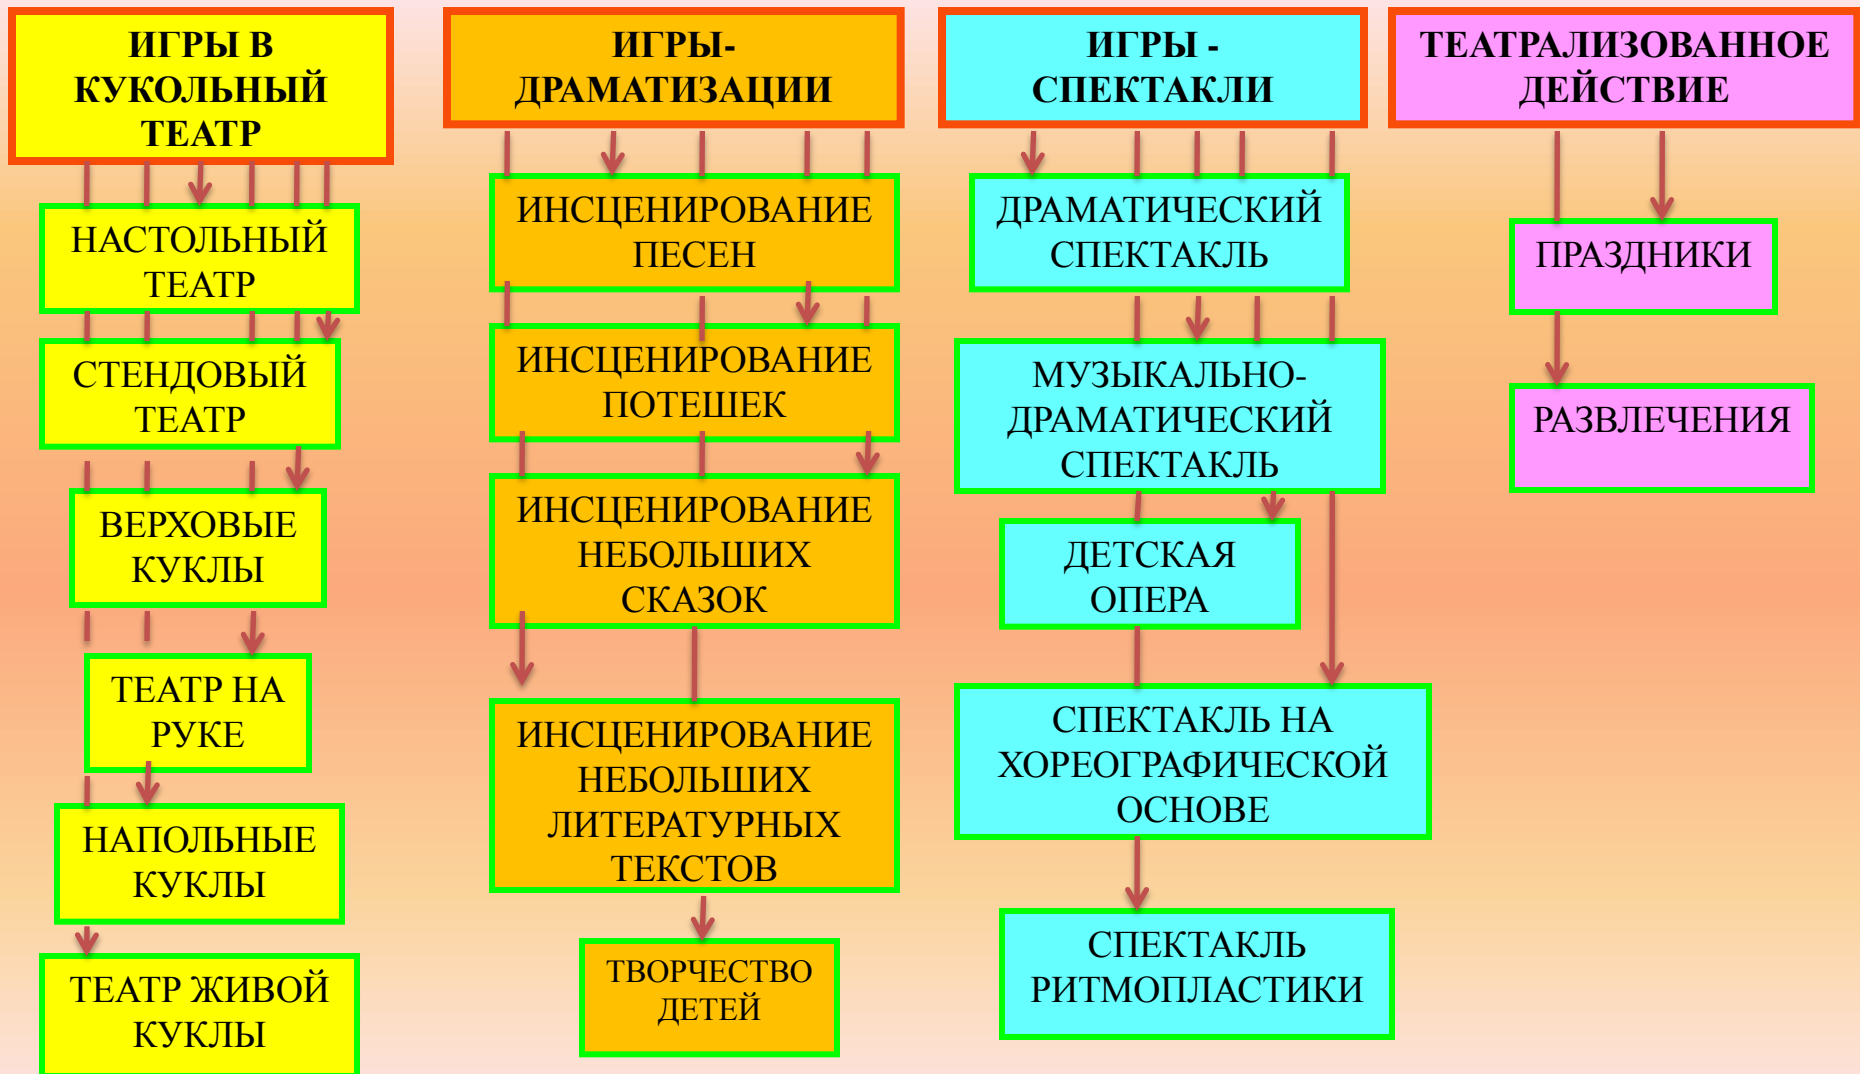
ИГРЫ В КУКОЛЬНЫЙ ТЕАТР

НАСТОЛЬНЫЙ ТЕАТР

СТЕНДОВЫЙ ТЕАТР

ВЕРХОВЫЕ КУКЛЫ

ТЕАТР НА РУКЕ

НАПОЛЬНЫЕ КУКЛЫ

ТЕАТР ЖИВОЙ КУКЛЫ

ИГРЫ-ДРАМАТИЗАЦИИ

ИНСЦЕНИРОВАНИЕ ПЕСЕН

ИНСЦЕНИРОВАНИЕ ПОТЕШЕК

ИНСЦЕНИРОВАНИЕ НЕБОЛЬШИХ СКАЗОК

ИНСЦЕНИРОВАНИЕ НЕБОЛЬШИХ ЛИТЕРАТУРНЫХ ТЕКСТОВ

ТВОРЧЕСТВО ДЕТЕЙ

ИГРЫ - СПЕКТАКЛИ

ДРАМАТИЧЕСКИЙ СПЕКТАКЛЬ

МУЗЫКАЛЬНО-ДРАМАТИЧЕСКИЙ СПЕКТАКЛЬ

ДЕТСКАЯ ОПЕРА

СПЕКТАКЛЬ НА ХОРЕОГРАФИЧЕСКОЙ ОСНОВЕ

СПЕКТАКЛЬ РИТМОПЛАСТИКИ

ТЕАТРАЛИЗОВАННОЕ ДЕЙСТВИЕ

ПРАЗДНИКИ

РАЗВЛЕЧЕНИЯ